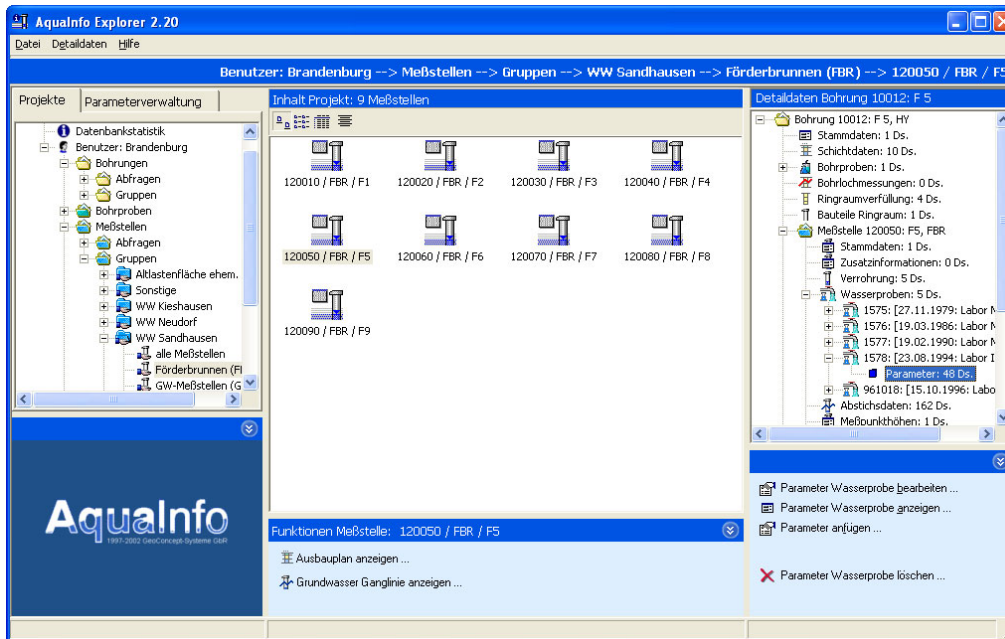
AquaInfo Explorer 2.20

Datei Detaildaten Hilfe

Benutzer: Brandenburg --> Meßstellen --> Gruppen --> WW Sandhausen --> Förderbrunnen (FBR) --> 120050 / FBR / F5

Projekte | Parameterverwaltung

Datenbankstatistik
Benutzer: Brandenburg
Bohrungen
Abfragen
Gruppen
Bohrproben
Meßstellen
Abfragen
Gruppen
Altlastenfläche ehem.
Sonstige
WW Kieshausen
WW Neudorf
WW Sandhausen
alle Meßstellen
Förderbrunnen (Fl
GW-Meßstellen (G

AquaInfo
1997-2002 GeoConcept-Systeme GbR

Inhalt Projekt: 9 Meßstellen

120010 / FBR / F1
120020 / FBR / F2
120030 / FBR / F3
120040 / FBR / F4
120050 / FBR / F5
120060 / FBR / F6
120070 / FBR / F7
120080 / FBR / F8
120090 / FBR / F9

Funktionen Meßstelle: 120050 / FBR / F5

Ausbauplan anzeigen ...
Grundwasser Ganglinie anzeigen ...

Detaildaten Bohrung 10012: F 5

Bohrung 10012: F 5, HY
Stammdaten: 1 Ds.
Schichtdaten: 10 Ds.
Bohrproben: 1 Ds.
Bohrlochmessungen: 0 Ds.
Ringraumverfüllung: 4 Ds.
Bauteile Ringraum: 1 Ds.
Meßstelle 120050: F5, FBR
Stammdaten: 1 Ds.
Zusatzinformationen: 0 Ds.
Verrohrung: 5 Ds.
Wasserproben: 5 Ds.
1575: [27.11.1979: Labor N
1576: [19.03.1986: Labor N
1577: [19.02.1990: Labor N
1578: [23.08.1994: Labor I
Parameter: 48 Ds.
961018: [15.10.1996: Labo
Abstichsdaten: 162 Ds.
Meßpunkthöhen: 1 Ds.

Parameter Wasserprobe bearbeiten ...
Parameter Wasserprobe anzeigen ...
Parameter anfügen ...

Parameter Wasserprobe löschen ...